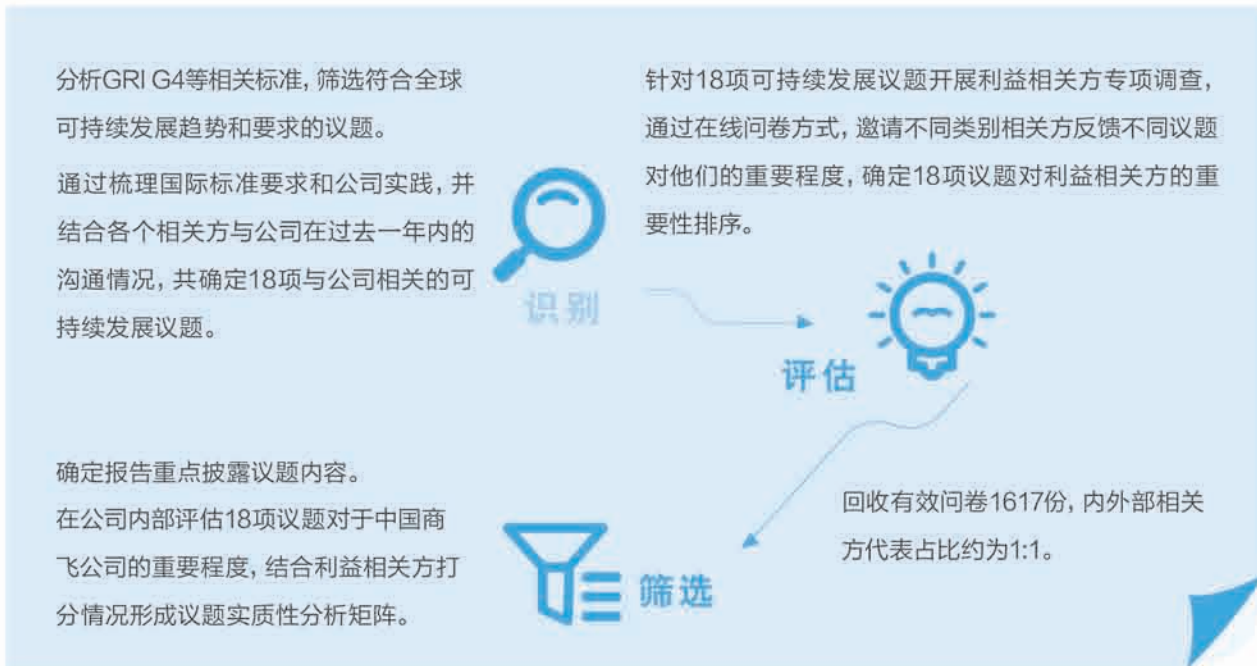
分析GRI G4等相关标准，筛选符合全球可持续发展趋势和要求的议题。

通过梳理国际标准要求和公司实践，并结合各个相关方与公司在过去一年内的沟通情况，共确定18项与公司相关的可持续发展议题。

识别

针对18项可持续发展议题开展利益相关方专项调查，通过在线问卷方式，邀请不同类别相关方反馈不同议题对他们的重要程度，确定18项议题对利益相关方的重要性排序。

评估

回收有效问卷1617份，内外部相关方代表占比约为1:1。

确定报告重点披露议题内容。
在公司内部评估18项议题对于中国商飞公司的重要程度，结合利益相关方打分情况形成议题实质性分析矩阵。

筛选